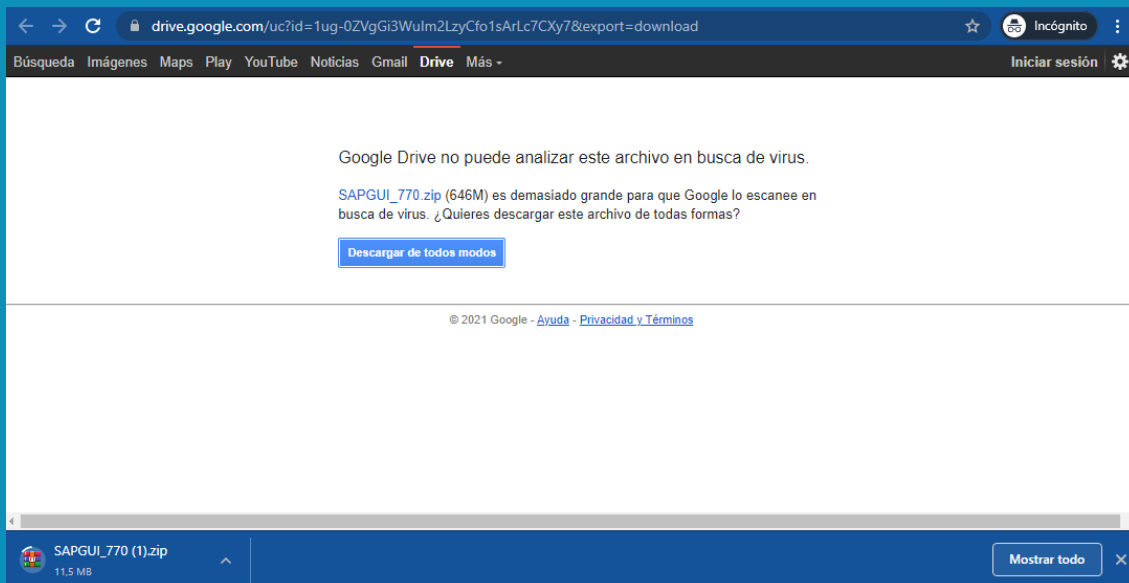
drive.google.com/uc?id=1ug-0ZVgGi3WuIm2LzyCfo1sArLc7CXy7&export=download

Incógnito

Búsqueda Imágenes Maps Play YouTube Noticias Gmail Drive Más

Iniciar sesión

Google Drive no puede analizar este archivo en busca de virus.

SAPGUI_770.zip (646M) es demasiado grande para que Google lo escanee en busca de virus. ¿Quieres descargar este archivo de todas formas?

Descargar de todos modos

© 2021 Google - Ayuda - Privacidad y Términos

SAPGUI_770 (1).zip
11,5 MB

Mostrar todo